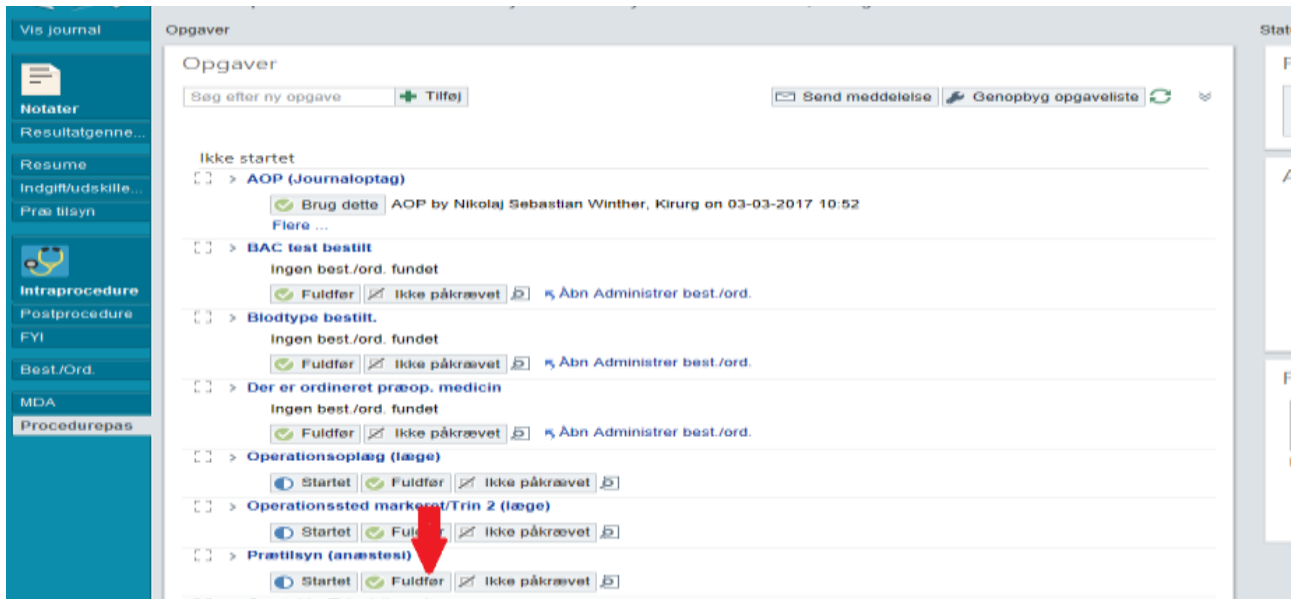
Vis journal
Notater
Resultatgenne...
Resume
Indgift/udskille...
Præ tilsyn
Intraprocedure
Postprocedure
FYI
Best./Ord.
MDA
Procedurepas

Opgaver
Stat

Opgaver
Søg efter ny opgave
Tilføj
Send meddelelse
Genopbyg opgaveliste

Ikke startet
> AOP (Journaloptag)
Brug dette AOP by Nikolaj Sebastian Winther, Kirurg on 03-03-2017 10:52
Flere ...
> BAC test bestilt
Ingen best./ord. fundet
Fuldfør Ikke påkrævet Åbn Administrer best./ord.
> Blodtype bestilt.
Ingen best./ord. fundet
Fuldfør Ikke påkrævet Åbn Administrer best./ord.
> Der er ordineret præop. medicin
Ingen best./ord. fundet
Fuldfør Ikke påkrævet Åbn Administrer best./ord.
> Operationsoplæg (læge)
Startet Fuldfør Ikke påkrævet
> Operationssted markeret/Trin 2 (læge)
Startet Fuldfør Ikke påkrævet
> Prætilsyn (anæstesi)
Startet Fuldfør Ikke påkrævet